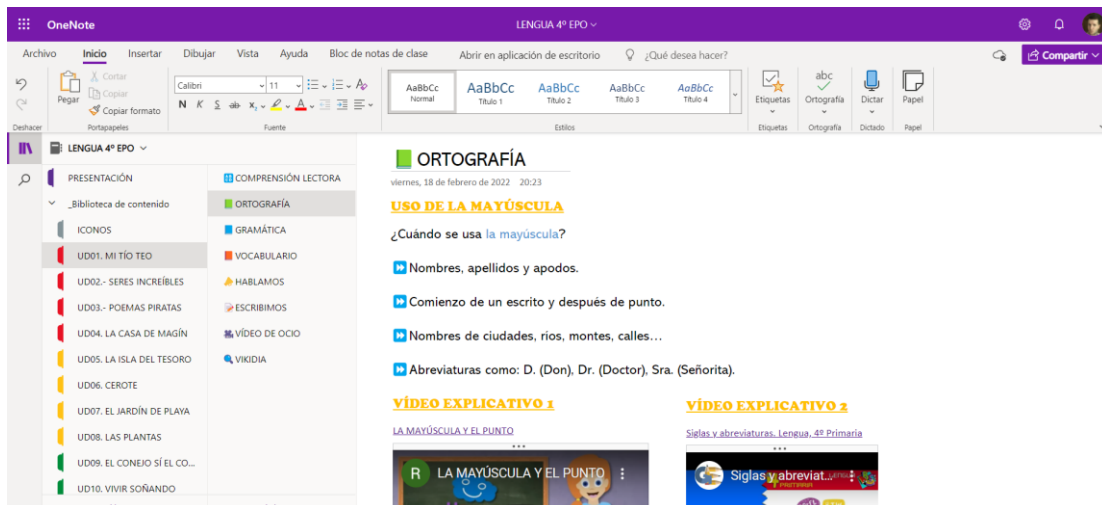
OneNote

LENGUA 4º EPO

Compartir

Archivo Inicio Insertar Dibujar Vista Ayuda Bloc de notas de clase Abrir en aplicación de escritorio ¿Qué desea hacer?

Deshacer

Pegar Cortar Copiar Copiar formato
Portapapeles

Calibri 11
N K S ab $x_2$ A
Fuente

AaBbCc Normal
AaBbCc Título 1
AaBbCc Título 2
AaBbCc Título 3
AaBbCc Título 4
Estilos

Etiquetas
Etiquetas

abc
Ortografía
Ortografía

Dictar
Dictado

Papel
Papel

LENGUA 4º EPO

PRESENTACIÓN
_Biblioteca de contenido
ICONOS
UD01. MI TÍO TEO
UD02.- SERES INCREÍBLES
UD03.- POEMAS PIRATAS
UD04. LA CASA DE MAGÍN
UD05. LA ISLA DEL TESORO
UD06. CEROTE
UD07. EL JARDÍN DE PLAYA
UD08. LAS PLANTAS
UD09. EL CONEJO SÍ EL CO...
UD10. VIVIR SOÑANDO

COMPRENSIÓN LECTORA
ORTOGRAFÍA
GRAMÁTICA
VOCABULARIO
HABLAMOS
ESCRIBIMOS
VÍDEO DE OCIO
VIKIDIA

ORTOGRAFÍA
viernes, 18 de febrero de 2022 20:23

USO DE LA MAYÚSCULA

¿Cuándo se usa la mayúscula?

Nombres, apellidos y apodos.

Comienzo de un escrito y después de punto.

Nombres de ciudades, ríos, montes, calles…

Abreviaturas como: D. (Don), Dr. (Doctor), Sra. (Señorita).

VÍDEO EXPLICATIVO 1

LA MAYÚSCULA Y EL PUNTO

R LA MAYÚSCULA Y EL PUNTO

VÍDEO EXPLICATIVO 2

Siglas y abreviaturas. Lengua, 4º Primaria

Siglas y abreviat...